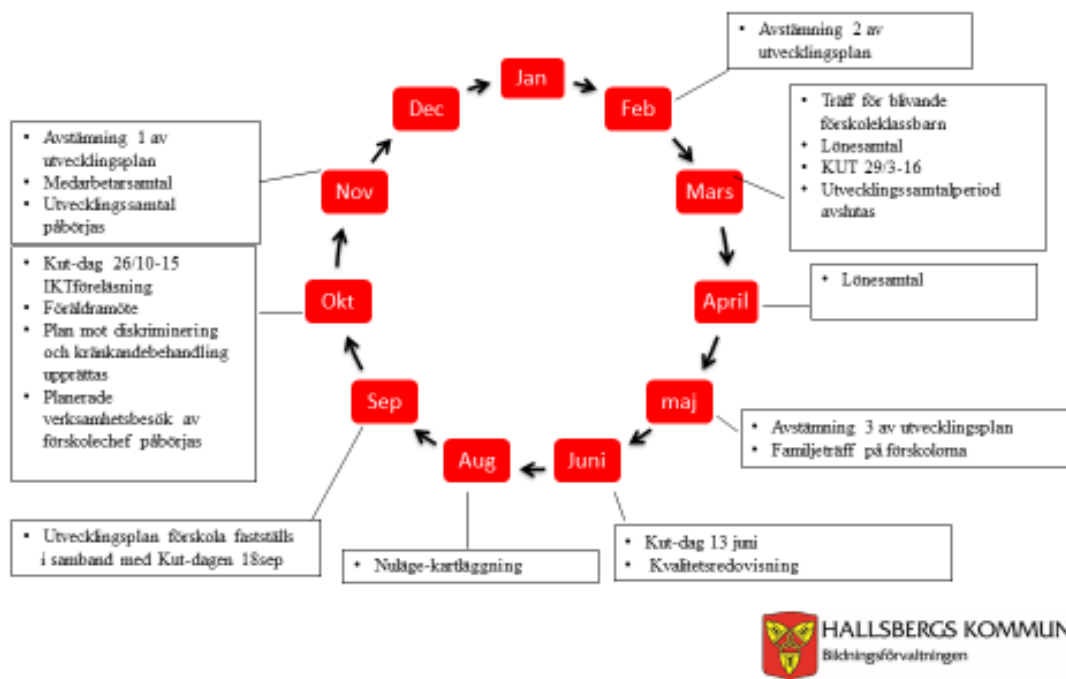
Jan

Feb

- Avstämning 2 av utvecklingsplan

Mars

- Träff för blivande förskoleklassbarn
- Lönesamtal
- KUT 29/3-16
- Utvecklingssamtalperiod avslutas

April

- Lönesamtal

maj

- Avstämning 3 av utvecklingsplan
- Familjeträff på förskolorna

Juni

- Kut-dag 13 juni
- Kvalitetsredovisning

Aug

- Nuläge-kartläggning

Sep

- Utvecklingsplan förskola fastställs i samband med Kut-dagen 18sep

Okt

- Kut-dag 26/10-15 IKTföreläsning
- Föräldramöte
- Plan mot diskriminering och kränkandebehandling upprättas
- Planerade verksamhetsbesök av förskolechef påbörjas

Nov

- Avstämning 1 av utvecklingsplan
- Medarbetarsamtal
- Utvecklingssamtal påbörjas

Dec

HALLSBERGS KOMMUN
Bildningsförvaltningen